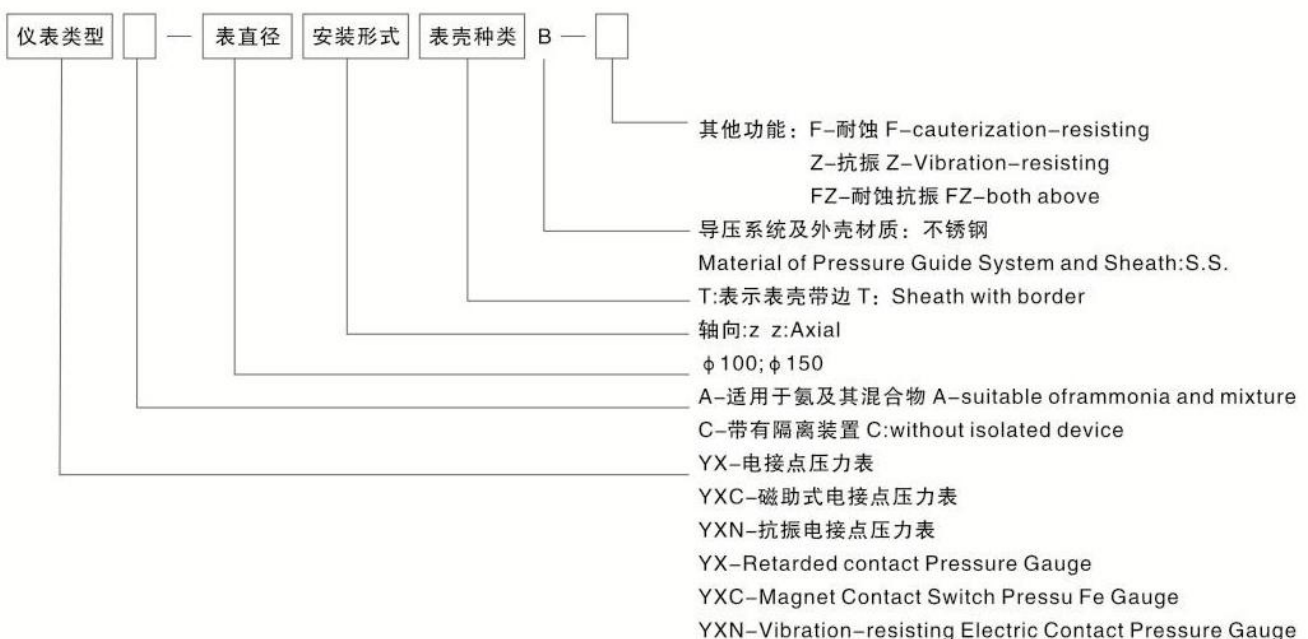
仪表类型 — 表直径 安装形式 表壳种类 B —

其他功能：F–耐蚀 F–cauterization–resisting
Z–抗振 Z–Vibration–resisting
FZ–耐蚀抗振 FZ–both above

导压系统及外壳材质：不锈钢
Material of Pressure Guide System and Sheath:S.S.

T:表示表壳带边 T：Sheath with border

轴向:z z:Axial

ϕ100; ϕ150

A–适用于氨及其混合物 A–suitable oframmonia and mixture
C–带有隔离装置 C:without isolated device

YX–电接点压力表
YXC–磁助式电接点压力表
YXN–抗振电接点压力表
YX–Retarded contact Pressure Gauge
YXC–Magnet Contact Switch Pressu Fe Gauge
YXN–Vibration–resisting Electric Contact Pressure Gauge